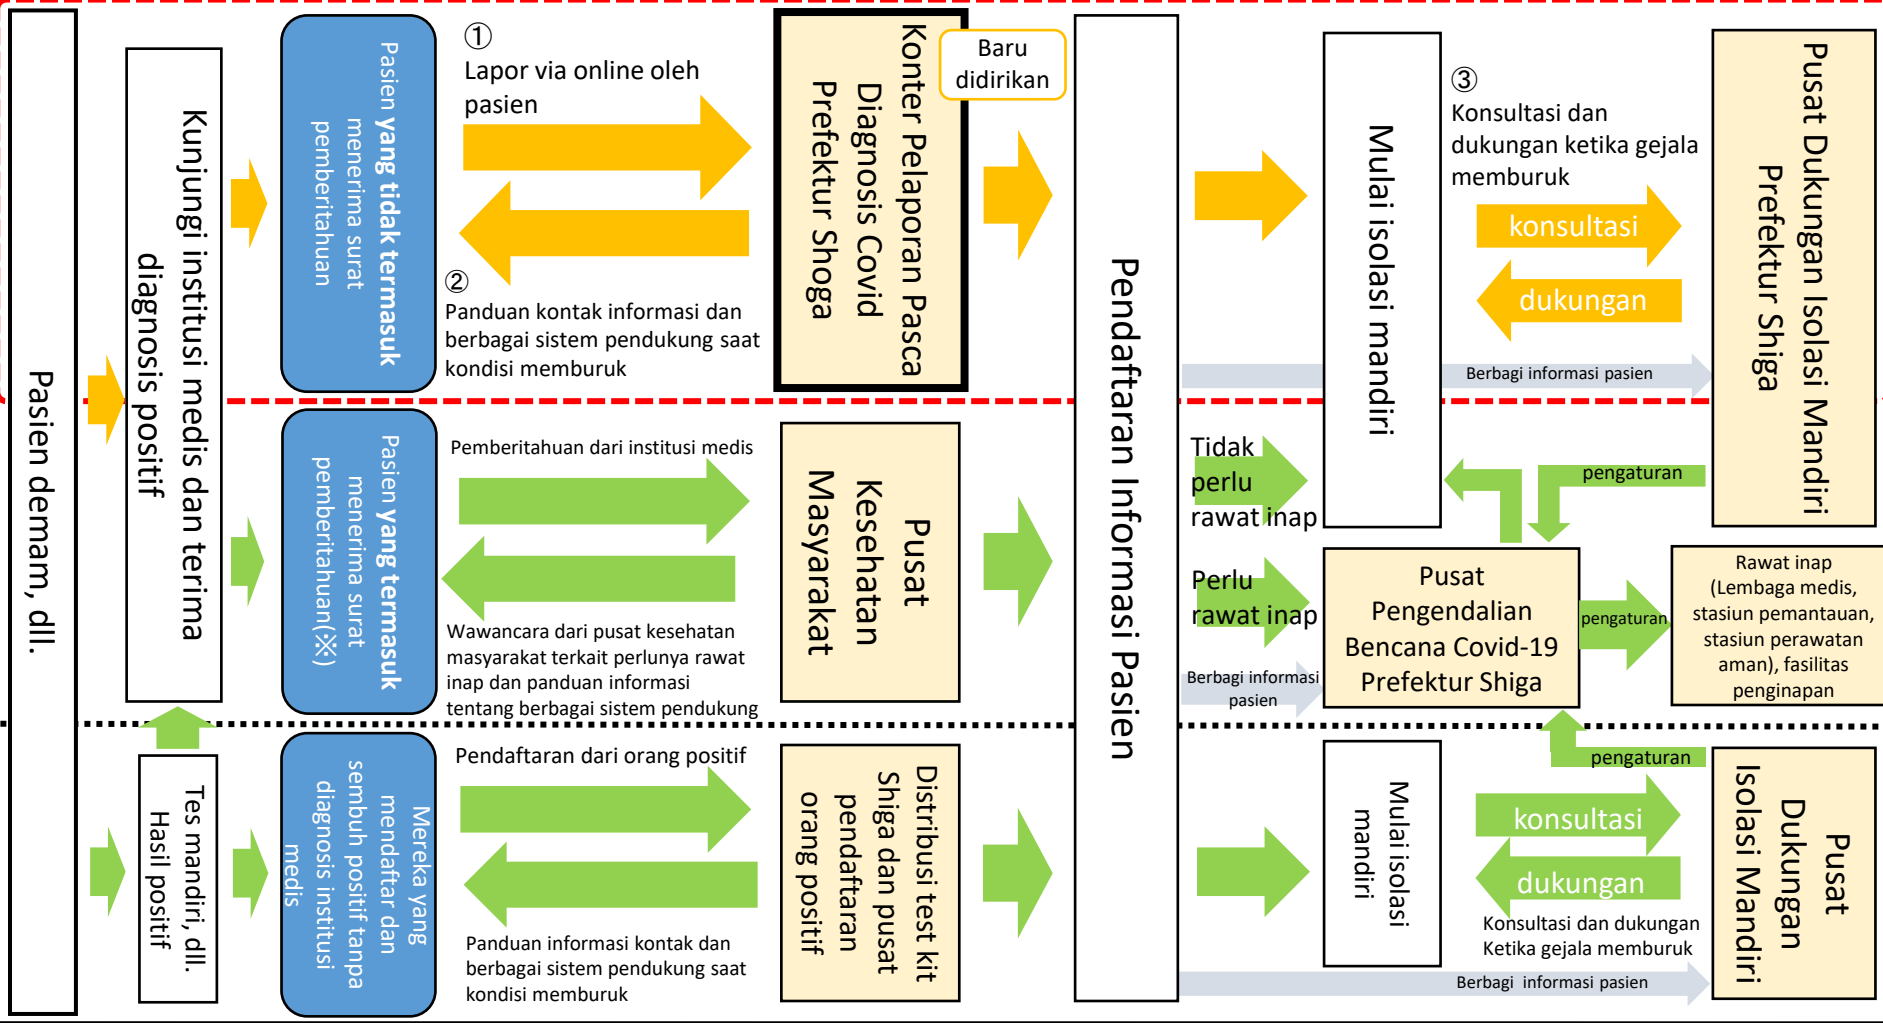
Pasien demam, dll.

Kunjungi institusi medis dan terima diagnosis positif

Pasien yang tidak termasuk menerima surat pemberitahuan

①
Lapor via online oleh pasien

②
Panduan kontak informasi dan berbagai sistem pendukung saat kondisi memburuk

Konter Pelaporan Pasca Diagnosis Covid Prefektur Shoga

Baru didirikan

Pendaftaran Informasi Pasien

Mulai isolasi mandiri

③
Konsultasi dan dukungan ketika gejala memburuk

konsultasi

dukungan

Berbagi informasi pasien

Pusat Dukungan Isolasi Mandiri Prefektur Shiga

Pasien yang termasuk menerima surat pemberitahuan(※)

Pemberitahuan dari institusi medis

Wawancara dari pusat kesehatan masyarakat terkait perlunya rawat inap dan panduan informasi tentang berbagai sistem pendukung

Pusat Kesehatan Masyarakat

Tidak perlu rawat inap

Perlu rawat inap

Berbagi informasi pasien

pengaturan

Pusat Pengendalian Bencana Covid-19 Prefektur Shiga

pengaturan

Rawat inap (Lembaga medis, stasiun pemantauan, stasiun perawatan aman), fasilitas penginapan

Tes mandiri, dll. Hasil positif

Mereka yang mendaftar dan sembuh positif tanpa diagnosis institusi medis

Pendaftaran dari orang positif

Panduan informasi kontak dan berbagai sistem pendukung saat kondisi memburuk

Distribusi test kit Shiga dan pusat pendaftaran orang positif

Mulai isolasi mandiri

pengaturan

konsultasi

dukungan

Konsultasi dan dukungan Ketika gejala memburuk

Berbagi informasi pasien

Pusat Dukungan Isolasi Mandiri